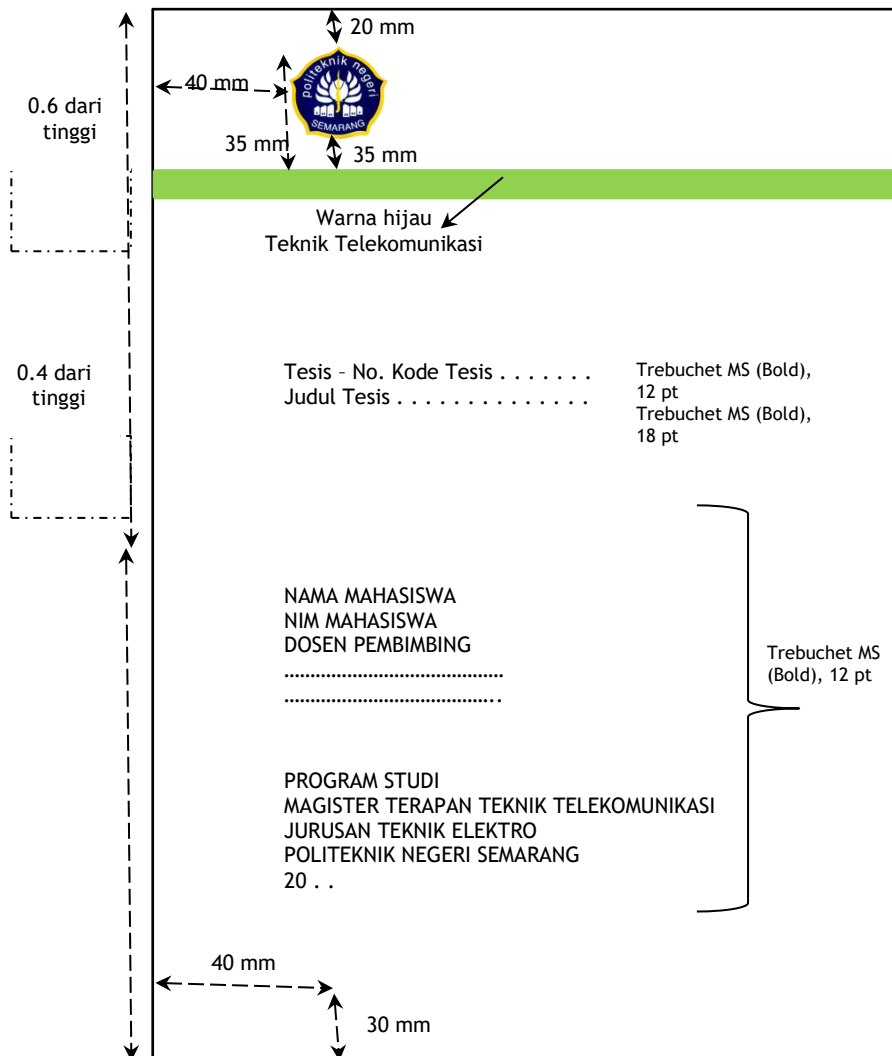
20 mm

0.6 dari tinggi

40 mm

politeknik negeri SEMARANG

35 mm

35 mm

Warna hijau Teknik Telekomunikasi

0.4 dari tinggi

Tesis – No. Kode Tesis . . . . . . .
Judul Tesis . . . . . . . . . . . . .

Trebuchet MS (Bold), 12 pt
Trebuchet MS (Bold), 18 pt

NAMA MAHASISWA
NIM MAHASISWA
DOSEN PEMBIMBING
……………………………………
…………………………………..

Trebuchet MS (Bold), 12 pt

PROGRAM STUDI
MAGISTER TERAPAN TEKNIK TELEKOMUNIKASI
JURUSAN TEKNIK ELEKTRO
POLITEKNIK NEGERI SEMARANG
20 . .

40 mm

30 mm